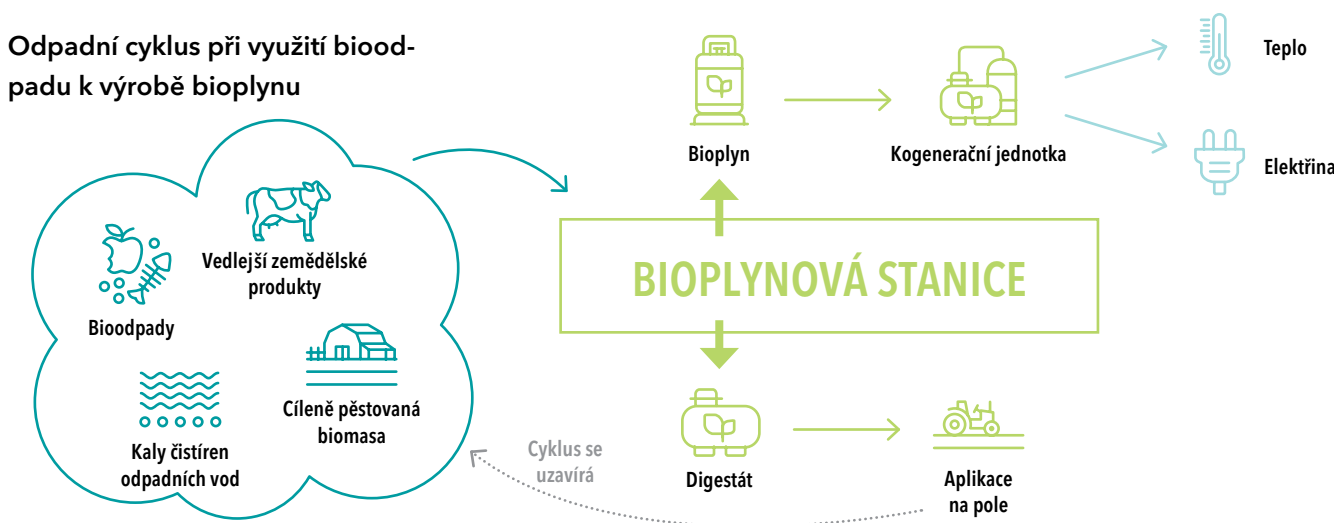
Odpadní cyklus při využití bioodpadu k výrobě bioplynu

Bioodpady

Vedlejší zemědělské produkty

Kaly čistíren odpadních vod

Cíleně pěstovaná biomasa

Bioplyn

Kogenerační jednotka

Teplo

Elektřina

BIOPLYNOVÁ STANICE

Digestát

Aplikace na pole

Cyklus se uzavírá